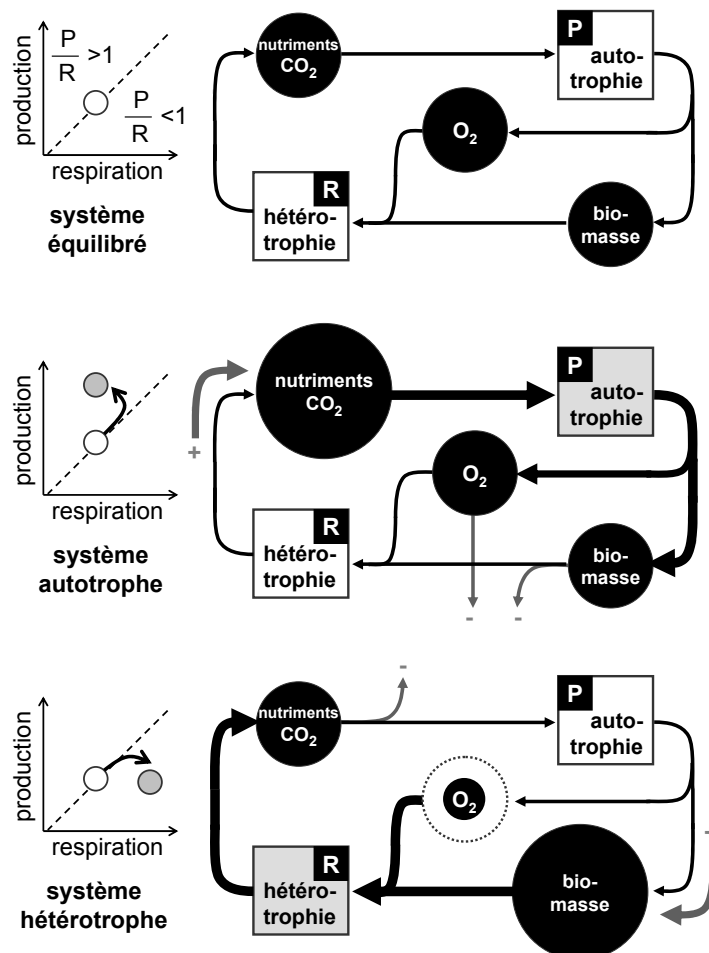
production

$\frac{P}{R} > 1$

$\frac{P}{R} < 1$

respiration

système équilibré

nutriments $CO_2$

P

autotrophie

$O_2$

R

hétérotrophie

biomasse

production

respiration

système autotrophe

+

nutriments $CO_2$

P

autotrophie

$O_2$

R

hétérotrophie

biomasse

-

-

production

respiration

système hétérotrophe

-

nutriments $CO_2$

P

autotrophie

$O_2$

R

hétérotrophie

biomasse

+